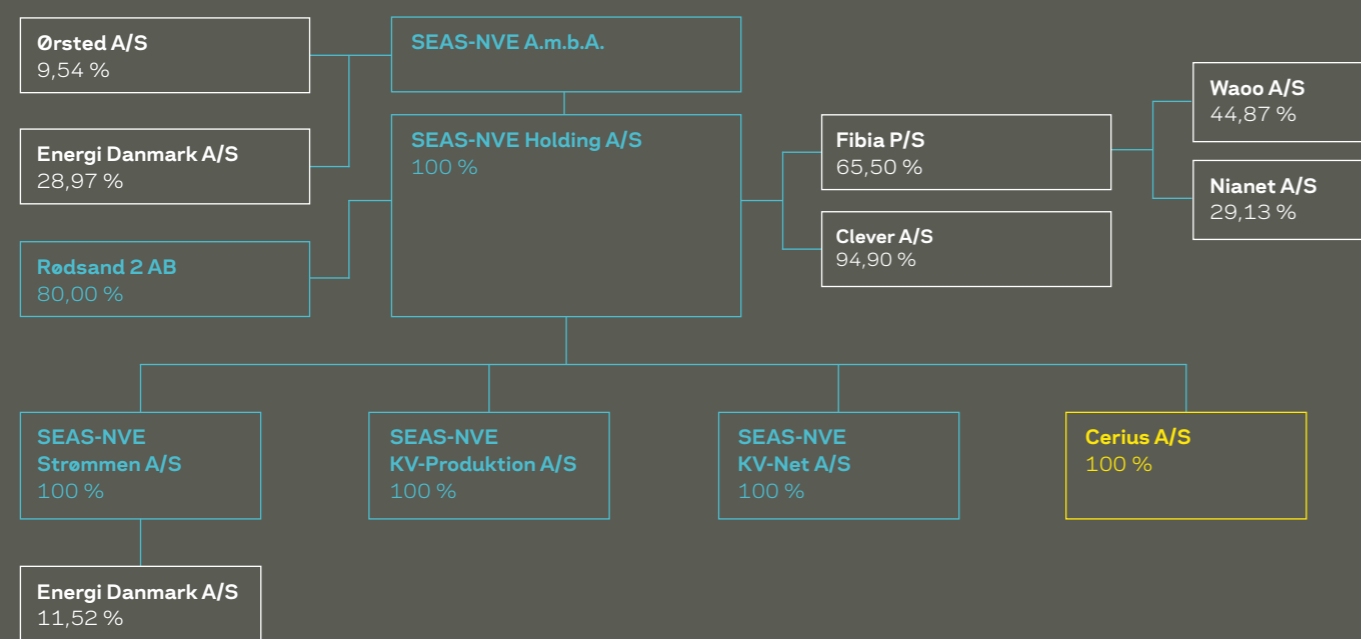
Ørsted A/S
9,54 %

SEAS-NVE A.m.b.A.

Energi Danmark A/S
28,97 %

SEAS-NVE Holding A/S
100 %

Rødsand 2 AB
80,00 %

Fibia P/S
65,50 %

Clever A/S
94,90 %

Waoo A/S
44,87 %

Nianet A/S
29,13 %

SEAS-NVE Strømmen A/S
100 %

SEAS-NVE KV-Produktion A/S
100 %

SEAS-NVE KV-Net A/S
100 %

Cerius A/S
100 %

Energi Danmark A/S
11,52 %